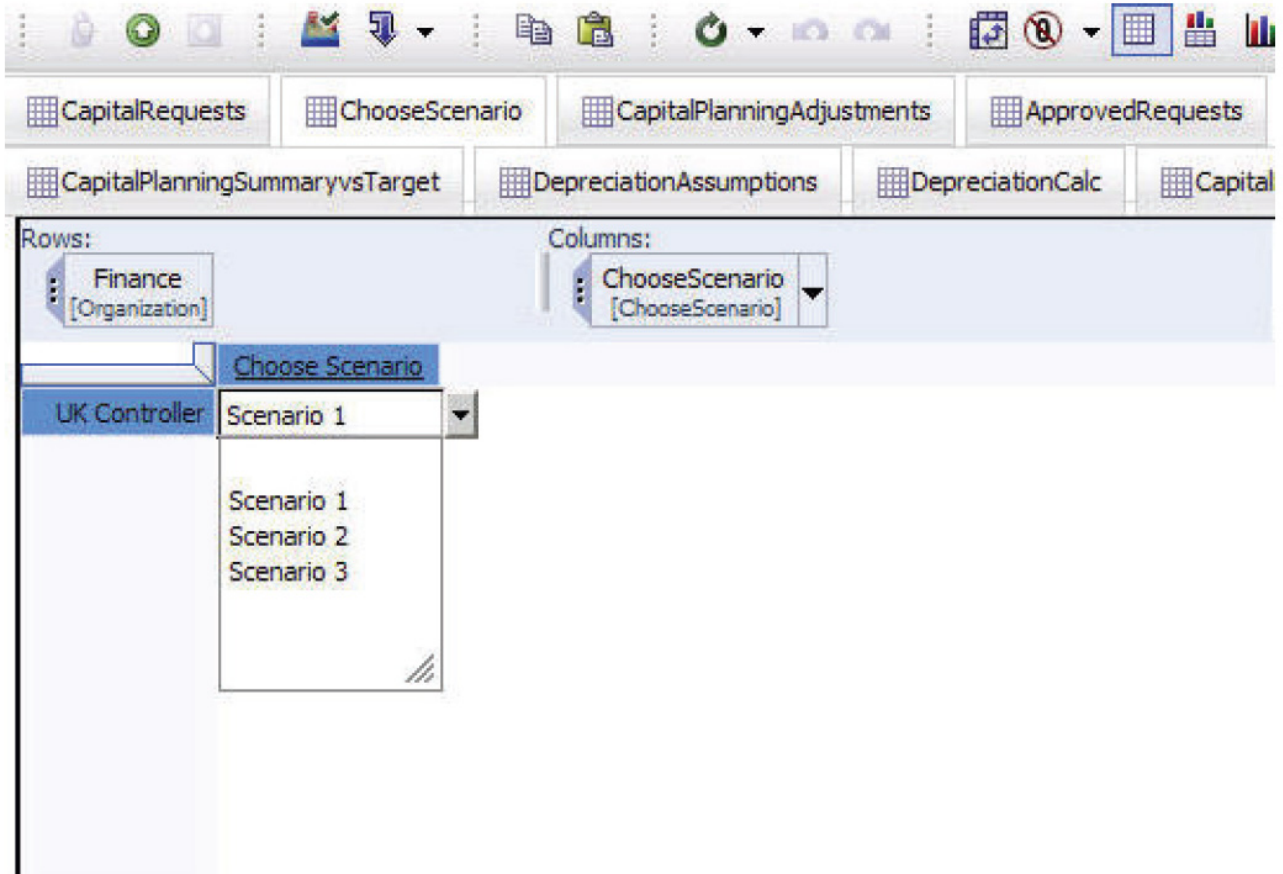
CapitalRequests

ChooseScenario

CapitalPlanningAdjustments

ApprovedRequests

CapitalPlanningSummaryvsTarget

DepreciationAssumptions

DepreciationCalc

Capital

Rows:

Finance
[Organization]

Columns:

ChooseScenario
[ChooseScenario]

Choose Scenario

UK Controller

Scenario 1

Scenario 1
Scenario 2
Scenario 3